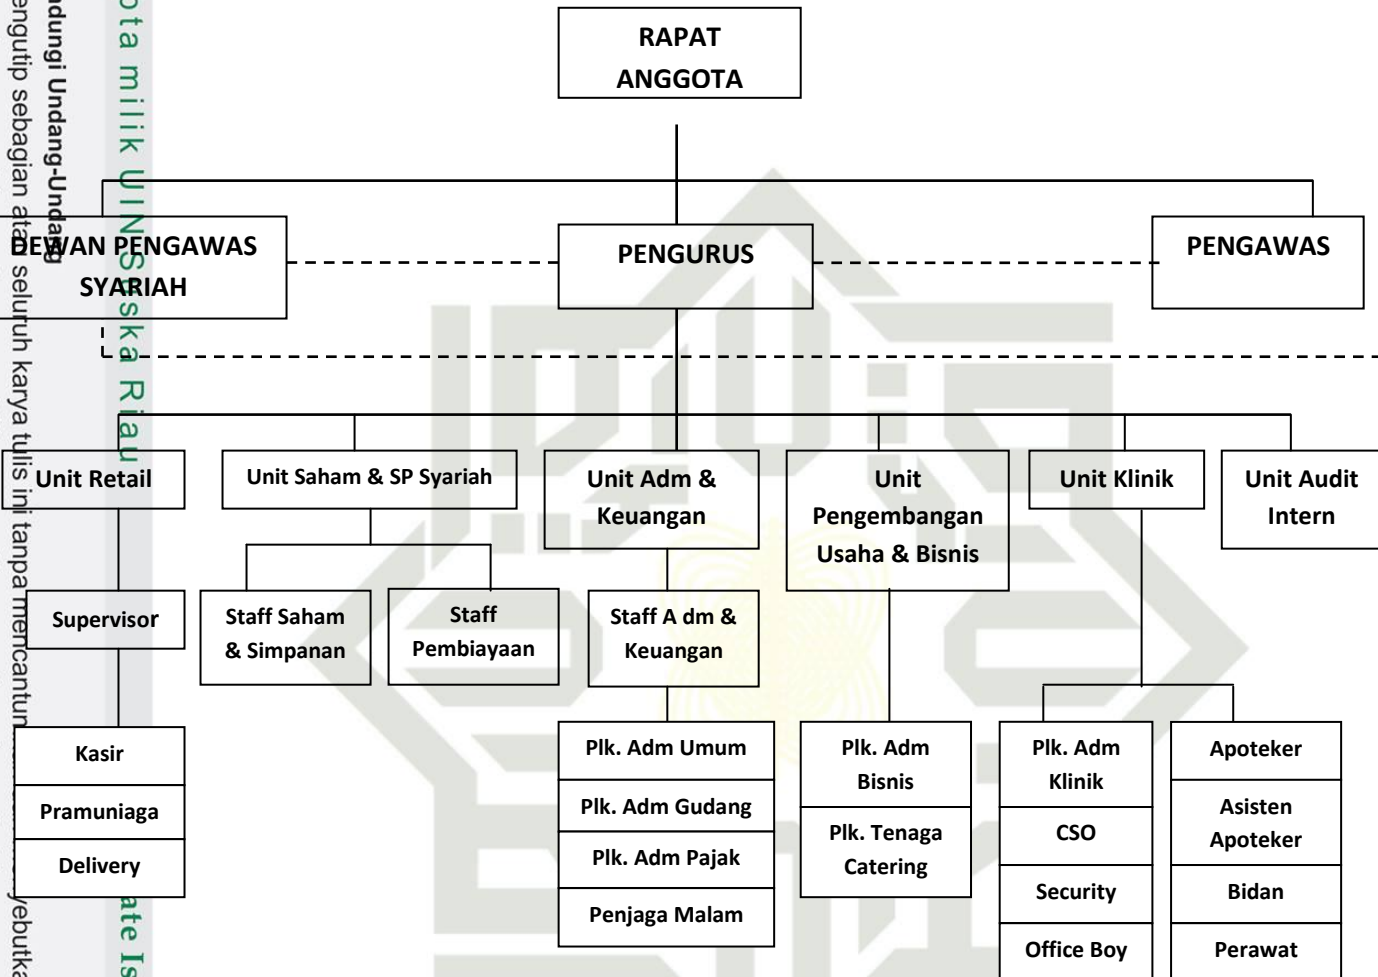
RAPAT ANGGOTA

DEWAN PENGAWAS SYARIAH

PENGURUS

PENGAWAS

Unit Retail

Unit Saham & SP Syariah

Unit Adm & Keuangan

Unit Pengembangan Usaha & Bisnis

Unit Klinik

Unit Audit Intern

Supervisor

Staff Saham & Simpanan

Staff Pembiayaan

Staff A dm & Keuangan

Kasir

Pramuniaga

Delivery

Plk. Adm Umum

Plk. Adm Gudang

Plk. Adm Pajak

Penjaga Malam

Plk. Adm Bisnis

Plk. Tenaga Catering

Plk. Adm Klinik

CSO

Security

Office Boy

Apoteker

Asisten Apoteker

Bidan

Perawat

ota milik UIN Suska Riau

ate Is

dungi Undang-Undang

engutip sebagian atau seluruh karya tulis ini tanpa mencantum

yebutka